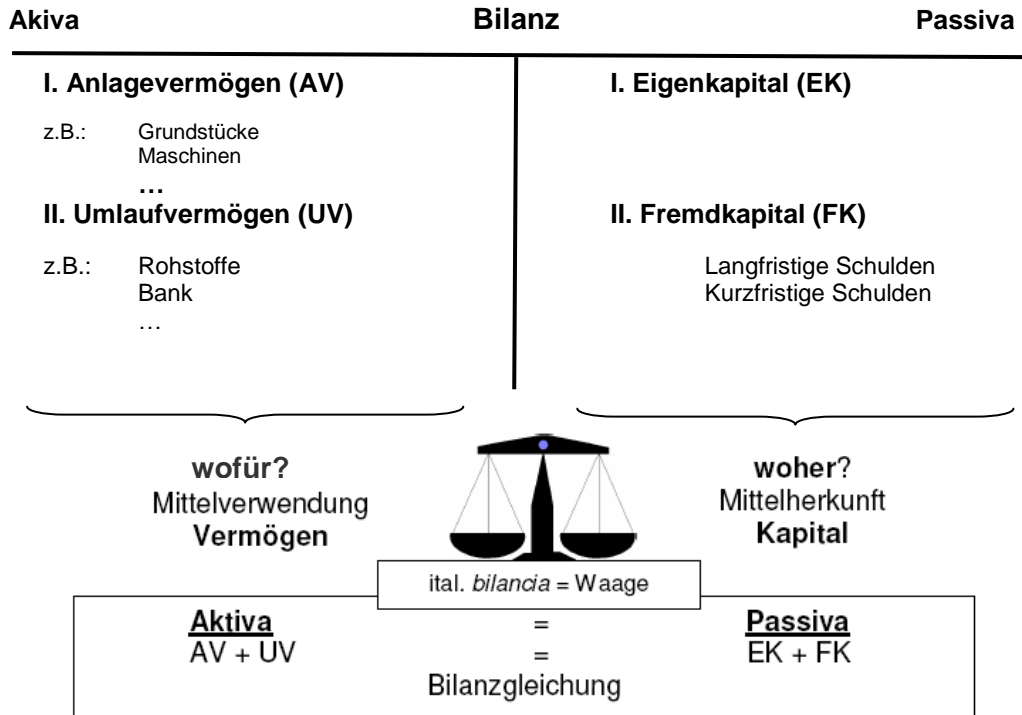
Akiva Bilanz Passiva

I. Anlagevermögen (AV)

z.B.: Grundstücke
Maschinen
…

II. Umlaufvermögen (UV)

z.B.: Rohstoffe
Bank
…

I. Eigenkapital (EK)

II. Fremdkapital (FK)

Langfristige Schulden
Kurzfristige Schulden

wofür?
Mittelverwendung
Vermögen

woher?
Mittelherkunft
Kapital

ital. *bilancia* = Waage

| Aktiva | = | Passiva |
|---|---|---|
| AV + UV | = | EK + FK |

Bilanzgleichung